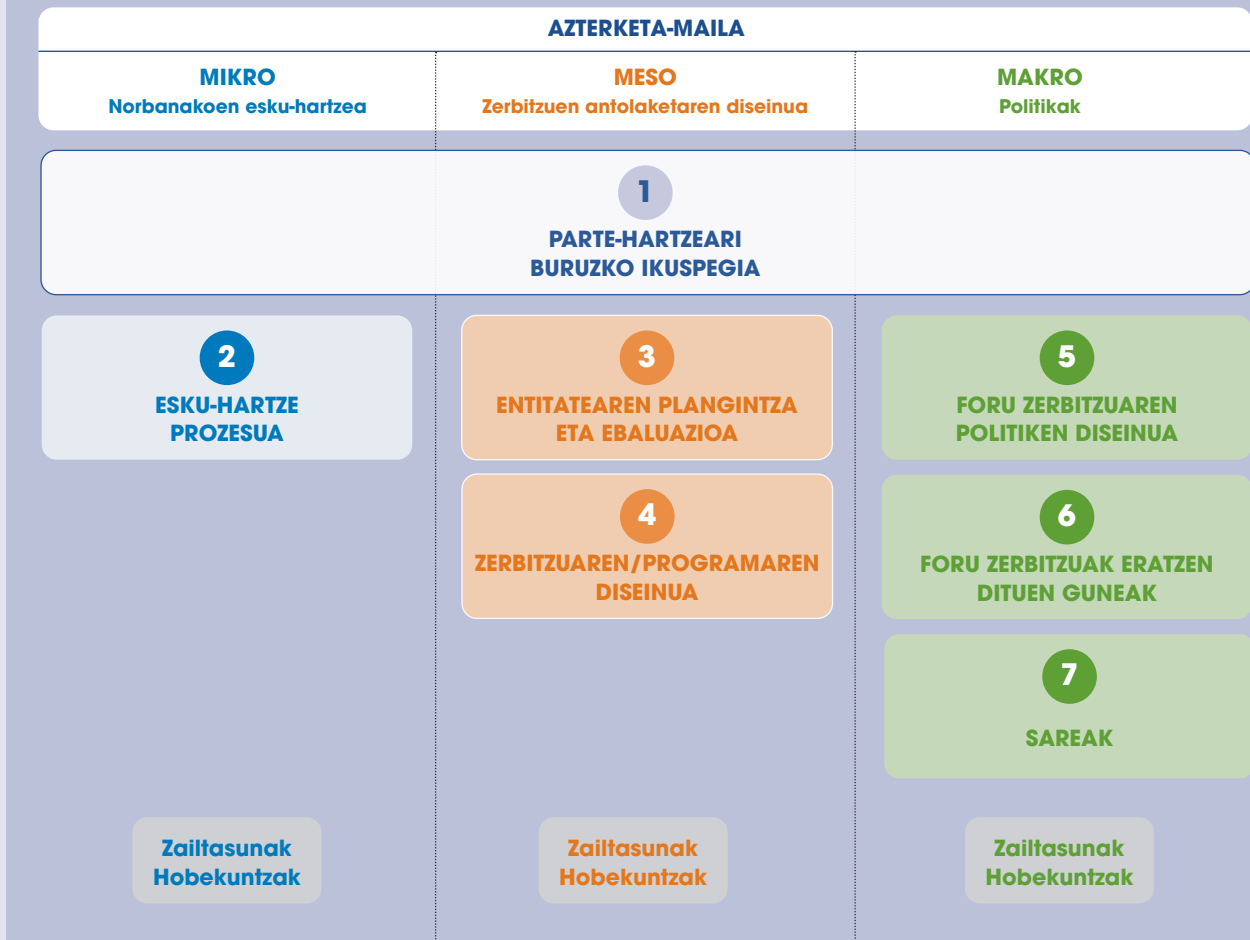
AZTERKETA-MAILA

MIKRO
Norbanakoen esku-hartzea

MESO
Zerbitzuen antolaketaren diseinua

MAKRO
Politikak

1
PARTE-HARTZEARI BURUZKO IKUSPEGIA

2
ESKU-HARTZE PROZESUA

3
ENTITATEAREN PLANGINTZA ETA EBALUAZIOA

4
ZERBITZUAREN/PROGRAMAREN DISEINUA

5
FORU ZERBITZUAREN POLITIKEN DISEINUA

6
FORU ZERBITZUAK ERATZEN DITUEN GUNEAK

7
SAREAK

Zailtasunak
Hobekuntzak

Zailtasunak
Hobekuntzak

Zailtasunak
Hobekuntzak